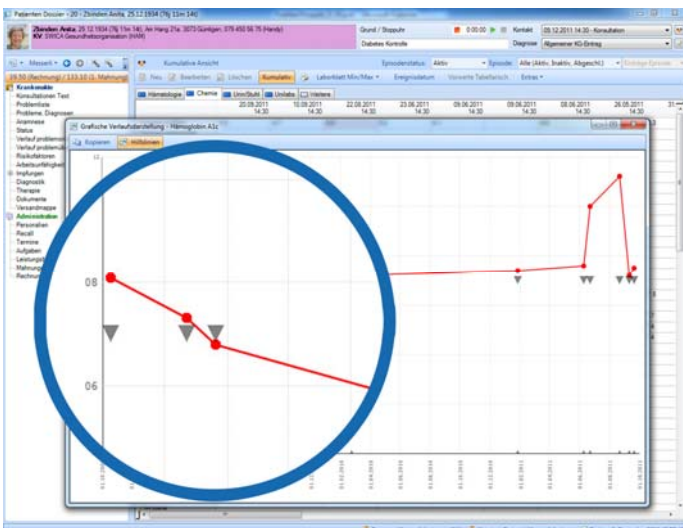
Patienten Dossier - 20 / Zbinden Anita, 25.12.1934 (76J 11m 14t)

Zbinden Anita, 25.12.1934 (76J 11m 14t), Am Hang 21a, 3073 Gümligen, 079 450 56 75 (Handy)
KV: SWICA Gesundheitsorganisation (HMK)

Grund / Stoppuhr
Diabetes Kontrolle
0:00:00
Kontakt 05.12.2011 14:30 - Konsultation
Diagnose Allgemeiner KG-Eintrag

Messeri
Kumulative Ansicht
Episodenstatus: Aktiv
Episode: Alle (Aktiv, Inaktiv, Abgeschl.)
Einträge Episode

28.50 (Rechnung) / 133.10 (2. Mahnung)
Neu Bearbeiten Löschen Kumulativ Laborblatt Min/Max Ereignisdatum Verwerte Tabellarisch Extras

Krankenakte
Konsultationen Text
Problemliste
Probleme, Diagnosen
Anamnese
Status
Verlauf problem
Verlauf problem
Risikofaktoren
Arbeitsunfähigkeit
Impfungen
Diagnostik
Therapie
Dokumente
Versandmappe
Administration
Personalien
Recall
Termine
Aufgaben
Leistungen
Mahnung
Rechnung

Hämatologie Chemie Urin/Stuhl Urinlabs Weitere

20.09.2011 14:30
10.09.2011 14:30
22.08.2011 14:30
23.06.2011 14:30
09.06.2011 14:30
09.06.2011 14:30
08.06.2011 14:30
26.05.2011 14:30

Grafische Verlaufsdarstellung - Hämoglobin A1c
Kopieren Hilfslinien

12
08
06